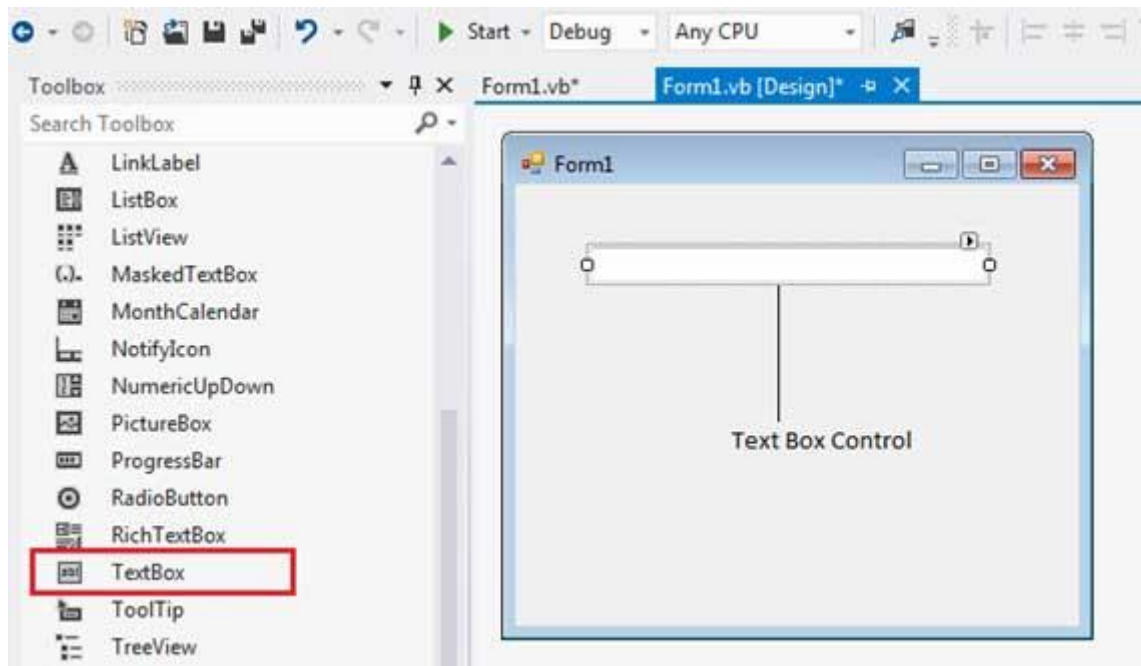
Start - Debug - Any CPU

Toolbox
Search Toolbox
LinkLabel
ListBox
ListView
MaskedTextBox
MonthCalendar
NotifyIcon
NumericUpDown
PictureBox
ProgressBar
RadioButton
RichTextBox
TextBox
ToolTip
TreeView

Form1.vb*
Form1.vb [Design]*

Form1

Text Box Control